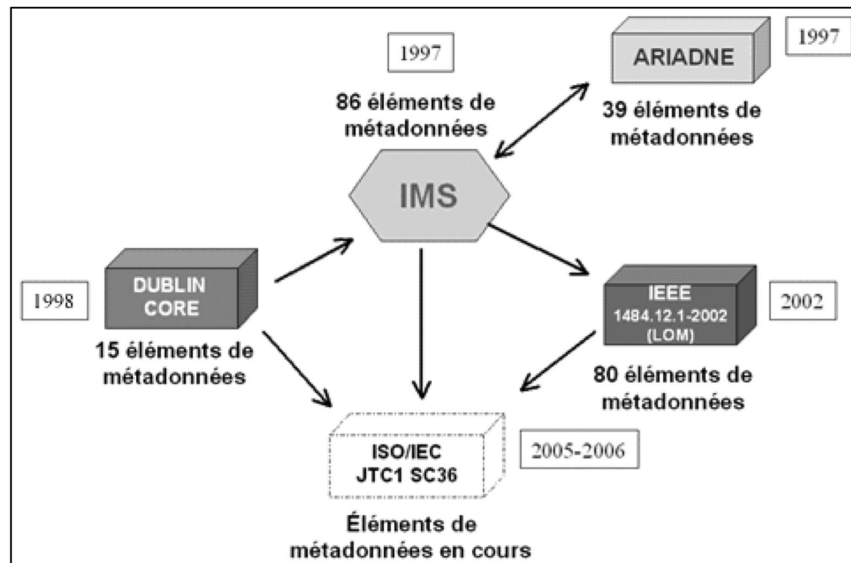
1997

86 éléments de métadonnées

IMS

ARIADNE

1997

39 éléments de métadonnées

1998

DUBLIN CORE

15 éléments de métadonnées

IEEE 1484.12.1-2002 (LOM)

2002

80 éléments de métadonnées

ISO/IEC JTC1 SC36

2005-2006

Éléments de métadonnées en cours